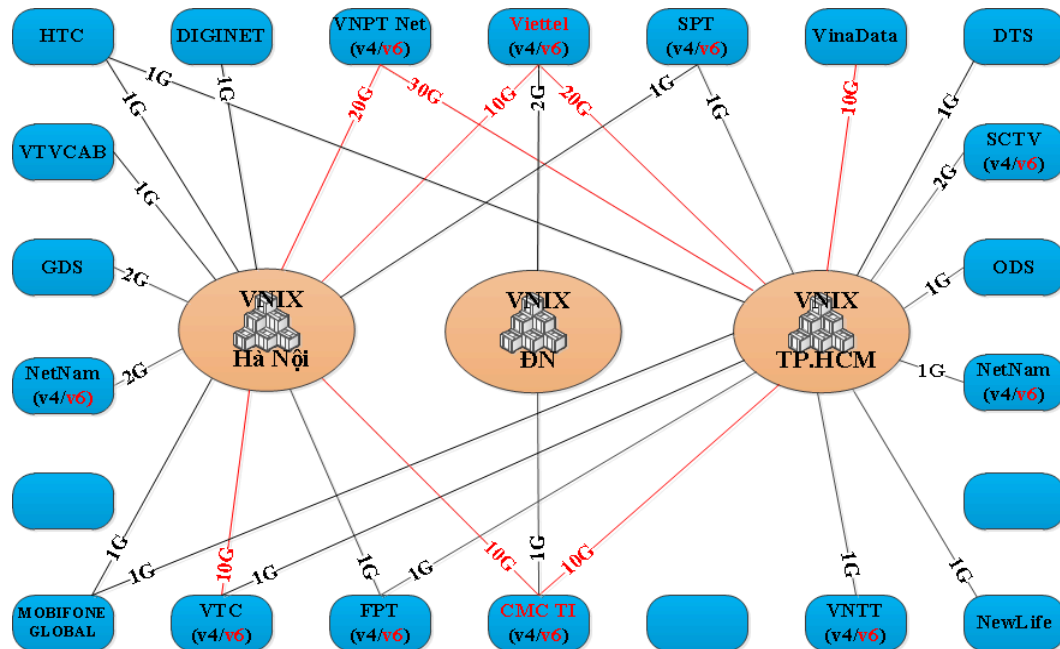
HTC

DIGINET

VNPT Net (v4/v6)

Viettel (v4/v6)

SPT (v4/v6)

VinaData

DTS

VTVCAB

SCTV (v4/v6)

GDS

ODS

NetNam (v4/v6)

NetNam (v4/v6)

MOBIFONE GLOBAL

VTC (v4/v6)

FPT (v4/v6)

CMC TI (v4/v6)

VNTT (v4/v6)

NewLife

VNIX Hà Nội

VNIX ĐN

VNIX TP.HCM

1G 1G 1G 20G 30G 10G 2G 20G 1G 1G 10G 1G 2G 1G 2G 1G 2G 1G 1G 1G 10G 1G 1G 1G 10G 1G 10G 1G 1G